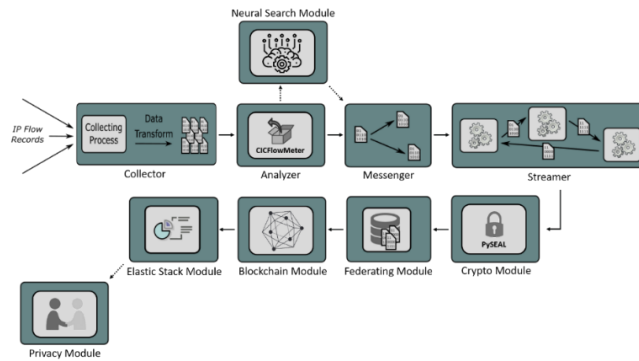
Neural Search Module

IP Flow Records

Collecting Process

Data Transform

Collector

CICFlowMeter

Analyzer

Messenger

Streamer

Elastic Stack Module

Blockchain Module

Federating Module

PySEAL

Crypto Module

Privacy Module